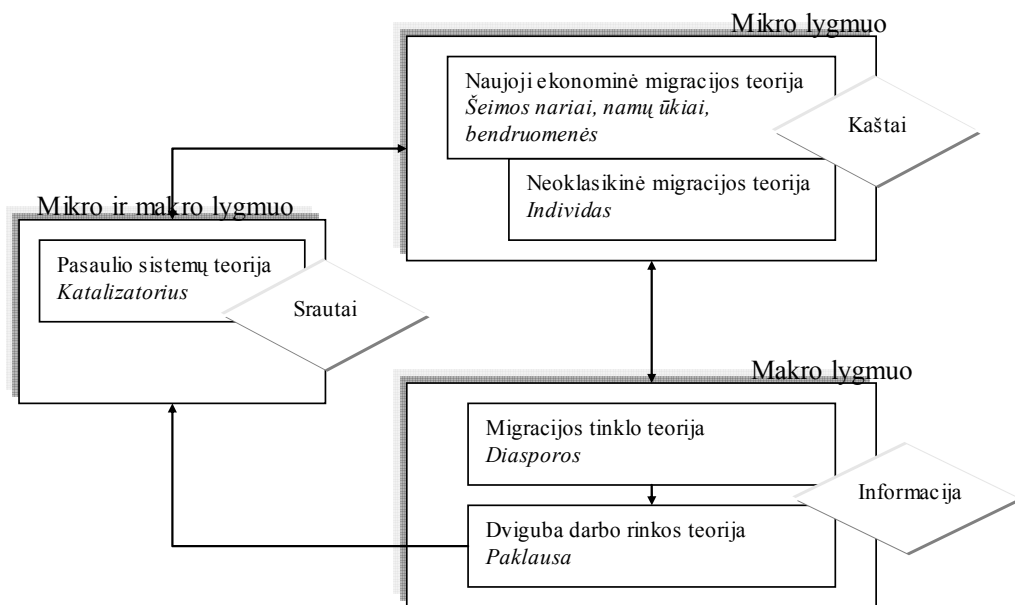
Mikro lygmuo

Naujoji ekonominė migracijos teorija
Šeimos nariai, namų ūkiai, bendruomenės

Kaštai

Neoklasikinė migracijos teorija
Individas

Mikro ir makro lygmuo

Pasaulio sistemų teorija
Katalizatorius

Srautai

Makro lygmuo

Migracijos tinklo teorija
Diasporos

Informacija

Dviguba darbo rinkos teorija
Paklausa